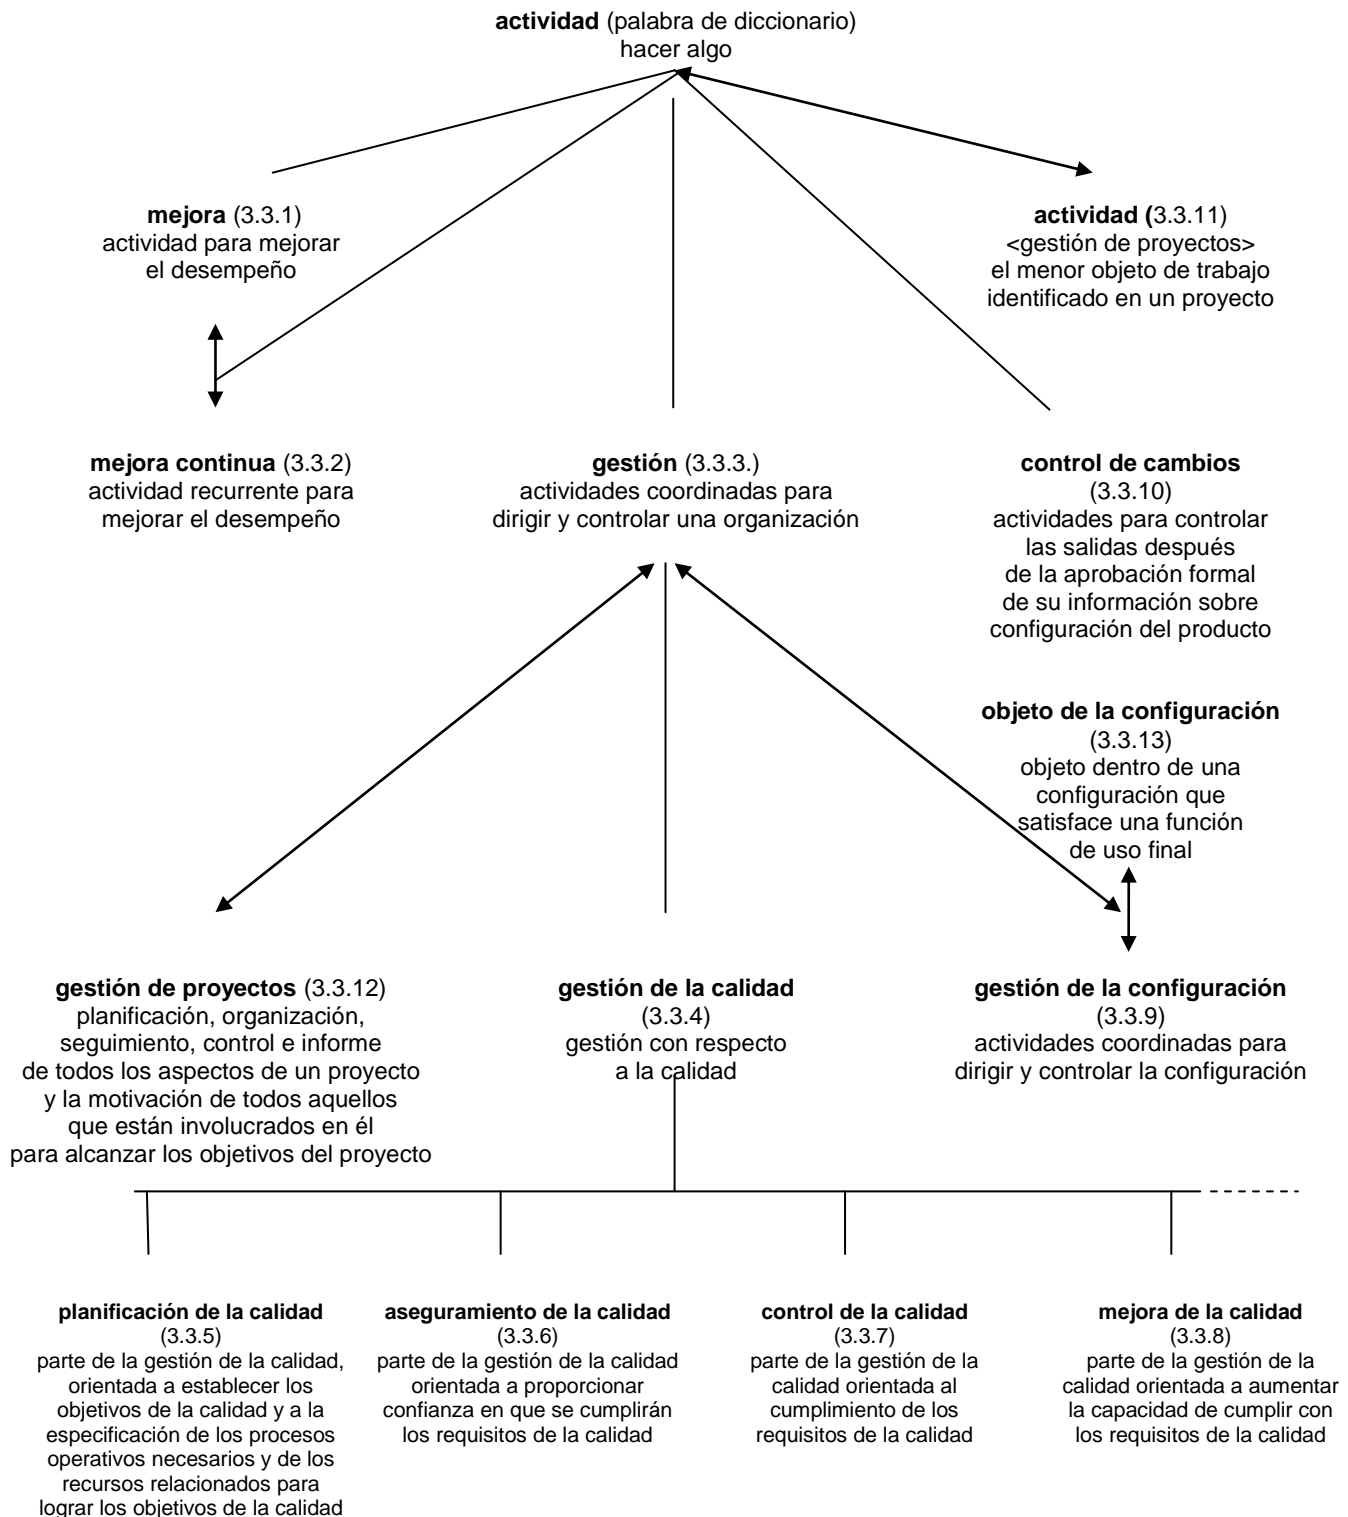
**actividad** (palabra de diccionario)
hacer algo

**mejora** (3.3.1)
actividad para mejorar el desempeño

**actividad (**3.3.11)
<gestión de proyectos>
el menor objeto de trabajo identificado en un proyecto

**mejora continua** (3.3.2)
actividad recurrente para mejorar el desempeño

**gestión** (3.3.3.)
actividades coordinadas para dirigir y controlar una organización

**control de cambios**
(3.3.10)
actividades para controlar las salidas después de la aprobación formal de su información sobre configuración del producto

**objeto de la configuración**
(3.3.13)
objeto dentro de una configuración que satisface una función de uso final

**gestión de proyectos** (3.3.12)
planificación, organización, seguimiento, control e informe de todos los aspectos de un proyecto y la motivación de todos aquellos que están involucrados en él para alcanzar los objetivos del proyecto

**gestión de la calidad**
(3.3.4)
gestión con respecto a la calidad

**gestión de la configuración**
(3.3.9)
actividades coordinadas para dirigir y controlar la configuración

**planificación de la calidad**
(3.3.5)
parte de la gestión de la calidad, orientada a establecer los objetivos de la calidad y a la especificación de los procesos operativos necesarios y de los recursos relacionados para lograr los objetivos de la calidad

**aseguramiento de la calidad**
(3.3.6)
parte de la gestión de la calidad orientada a proporcionar confianza en que se cumplirán los requisitos de la calidad

**control de la calidad**
(3.3.7)
parte de la gestión de la calidad orientada al cumplimiento de los requisitos de la calidad

**mejora de la calidad**
(3.3.8)
parte de la gestión de la calidad orientada a aumentar la capacidad de cumplir con los requisitos de la calidad